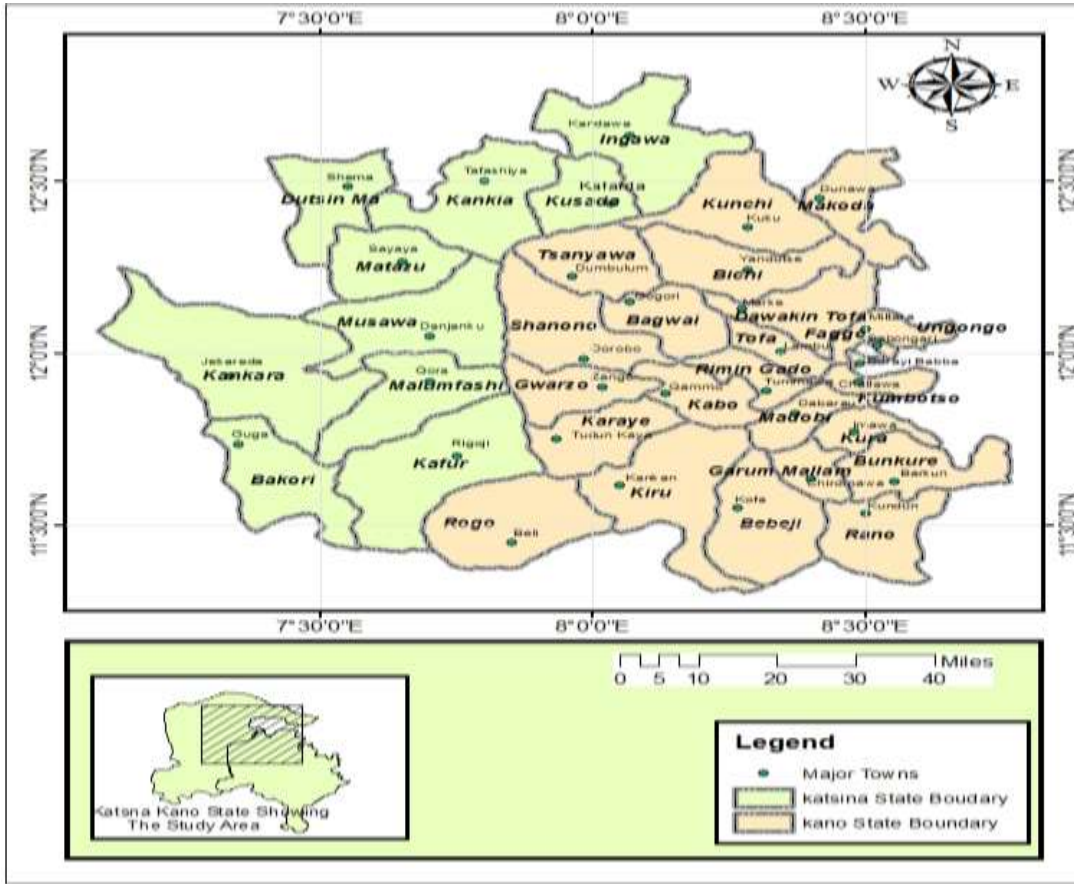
7°30'0"E
8°0'0"E
8°30'0"E

N
W
E
S

12°30'N
12°0'0"N
11°30'0"N

12°30'N
12°0'0"N
11°30'0"N

Kardawa
Ingawa
Shema
Dutsin Ma
Tafashiya
Kankia
Katanga
Kusada
Kunchi
Kuku
Dunawa
Makoda
Sayaya
Matazu
Tsanyawa
Dumbulum
Bichi
Yandutse
Bogori
Bagwai
Maisa
Dawakin Tofa
Musawa
Danjanku
Shanono
Tofa
Fagge
Ungongo
Jorobo
Rimin Gado
Jetareda
Kankara
Gora
Malumfashi
Gwarzo
Zango
Gammo
Kabo
Tumfafi
Challawa
Dabaru
Madobi
Kumbotso
Karaye
Tudun Kaya
Kura
Guga
Rigoji
Kafur
Bakori
Garum Mallam
Bunkure
Chiranchi
Barkun
Kar'an
Kiru
Kofa
Bebeji
Kundun
Rano
Rogo
Beli

7°30'0"E
8°0'0"E
8°30'0"E

0 5 10 20 30 40 Miles

Katsna Kano State Showing The Study Area

Legend
Major Towns
katsina State Boudary
kano State Boundary